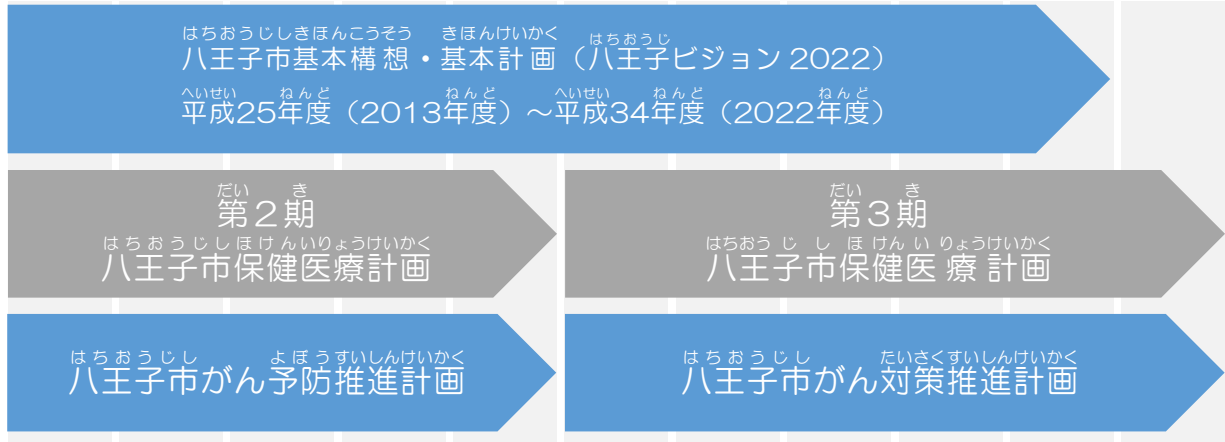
はちおうじしきほんこうそう きほんけいかく はちおうじ
八王子市基本構想・基本計画（八王子ビジョン 2022）

へいせい ねんど ねんど へいせい ねんど ねんど
平成25年度（2013年度）～平成34年度（2022年度）

だい き
第２期
はちおうじしほけんいりょうけいかく
八王子市保健医療計画

だい き
第３期
はちおうじしほけんいりょうけいかく
八王子市保健医療計画

はちおうじし よぼうすいしんけいかく
八王子市がん予防推進計画

はちおうじし たいさくすいしんけいかく
八王子市がん対策推進計画